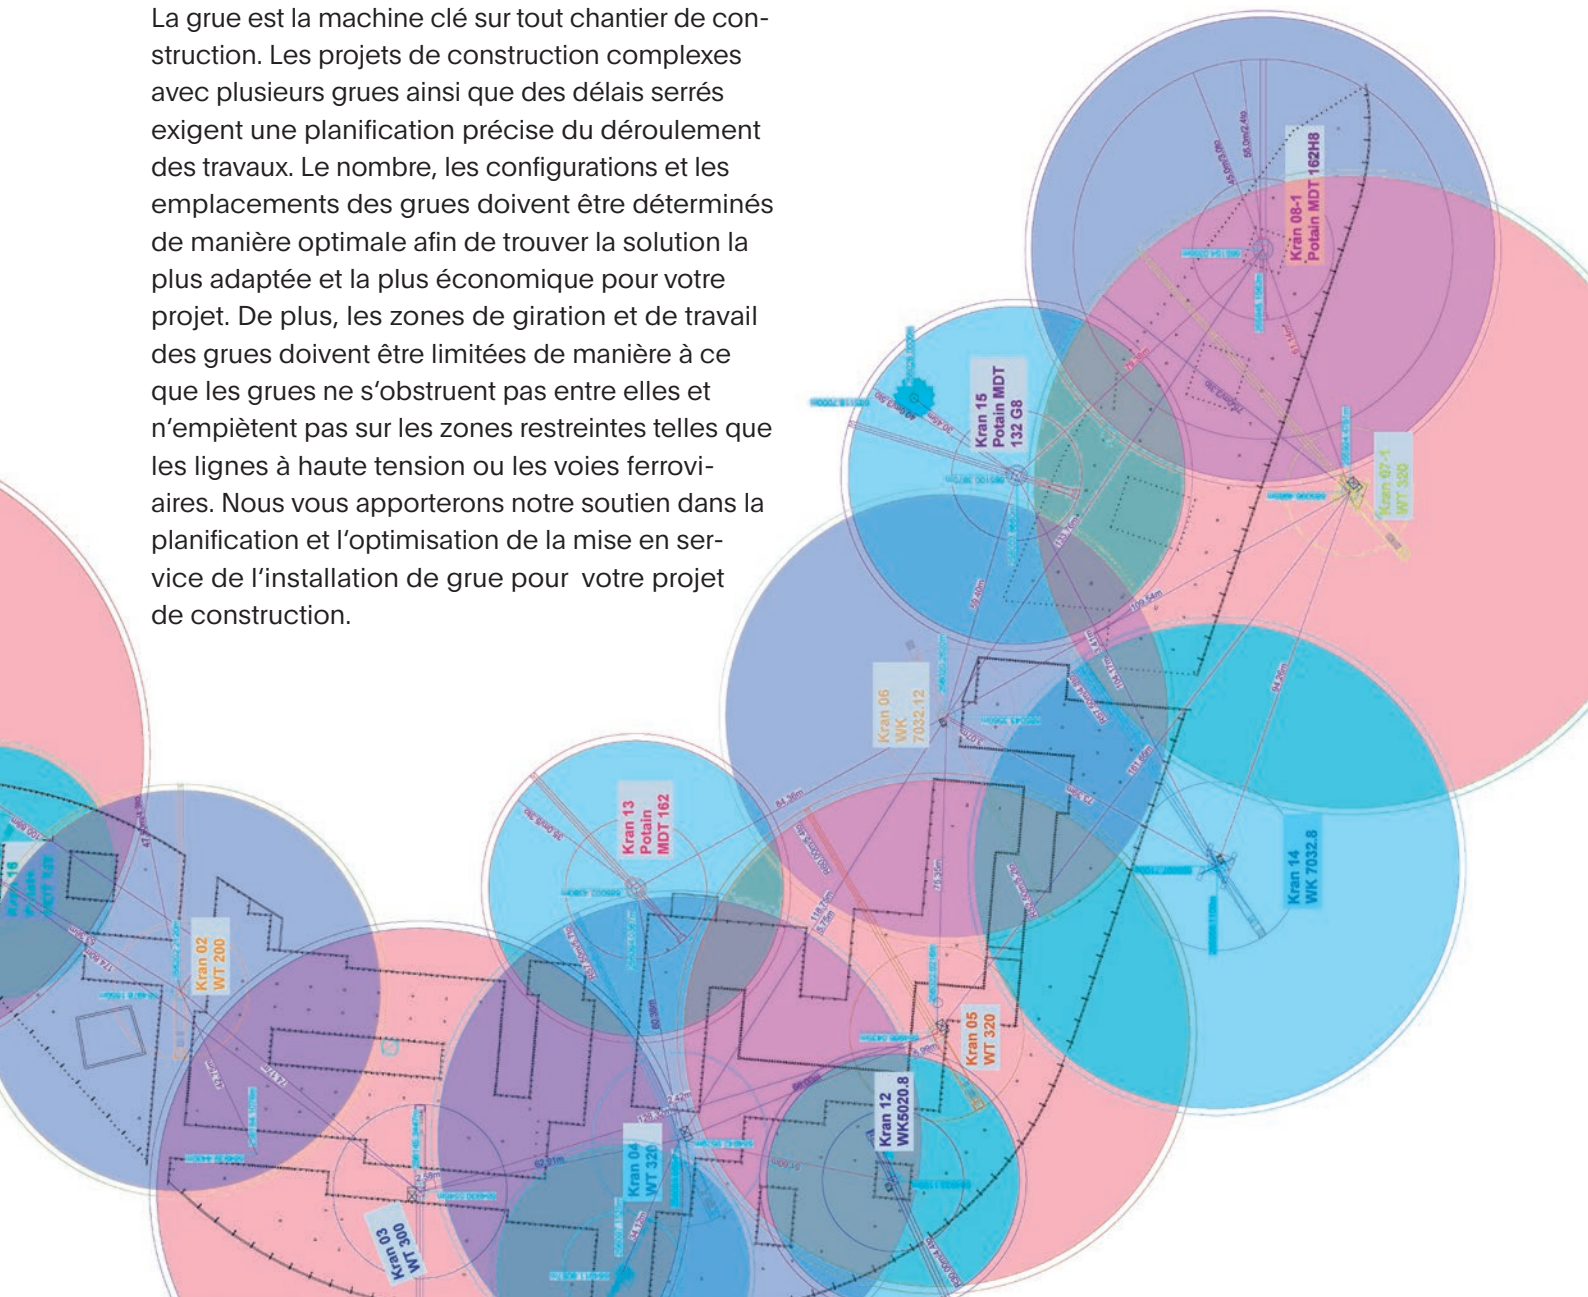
La grue est la machine clé sur tout chantier de construction. Les projets de construction complexes avec plusieurs grues ainsi que des délais serrés exigent une planification précise du déroulement des travaux. Le nombre, les configurations et les emplacements des grues doivent être déterminés de manière optimale afin de trouver la solution la plus adaptée et la plus économique pour votre projet. De plus, les zones de giration et de travail des grues doivent être limitées de manière à ce que les grues ne s'obstruent pas entre elles et n'empiètent pas sur les zones restreintes telles que les lignes à haute tension ou les voies ferroviaires. Nous vous apporterons notre soutien dans la planification et l'optimisation de la mise en service de l'installation de grue pour votre projet de construction.

Kran 08-1
Potain MDT 162H8

Kran 15
Potain MDT
132 G8

Kran 07-1
WT 320

Kran 06
WK
7032.12

Kran 13
Potain
MDT 162

Kran 14
WK 7032.8

Kran 02
WT 200

Kran 05
WT 320

Kran 12
WK5020.8

Kran 04
WT 320

Kran 03
WT 300